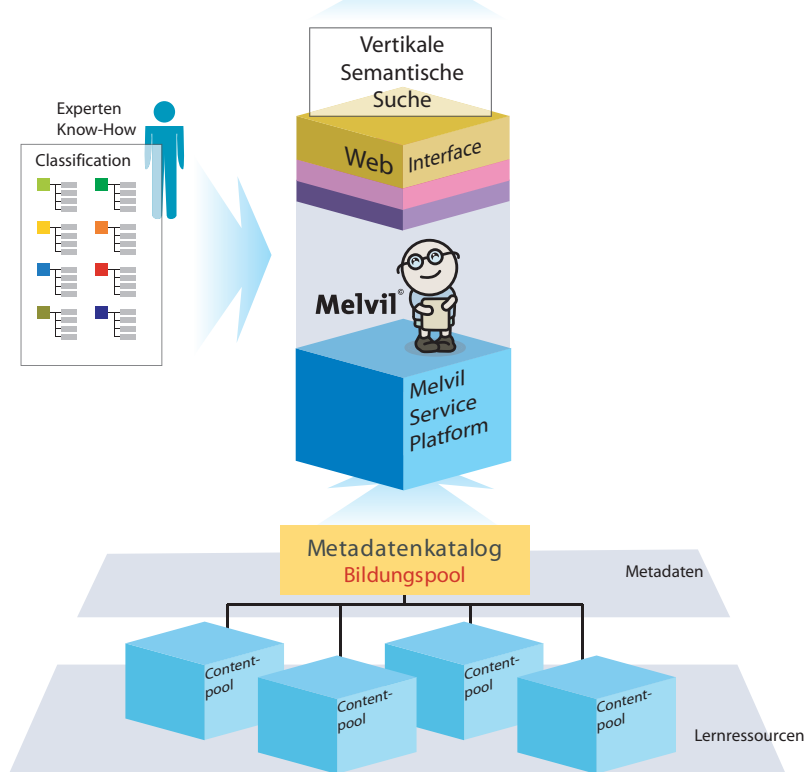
Vertikale Semantische Suche

Experten Know-How

Classification

Web Interface

Melvil®

Melvil Service Platform

Metadatenkatalog
Bildungspool

Metadaten

Contentpool

Contentpool

Contentpool

Contentpool

Lernressourcen